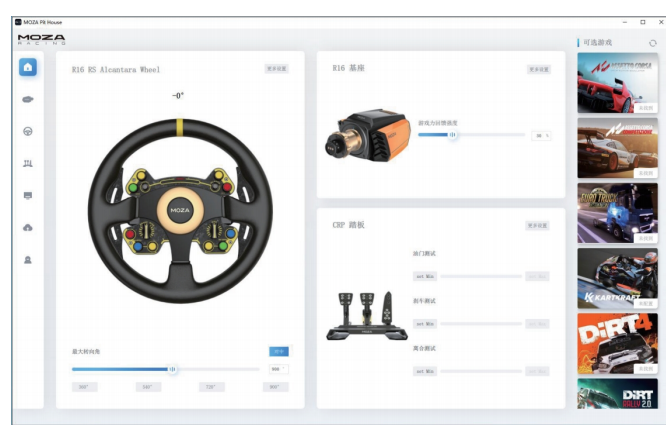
MOZA Pit House

MOZA RACING

R16 RS Alcantara Wheel

更多设置

-0°

MOZA

最大转向角

900

360°

540°

720°

900°

R16 基座

更多设置

游戏力回馈强度

80 %

CRP 踏板

更多设置

油门测试

set Min

set Max

刹车测试

set Min

set Max

离合测试

set Min

set Max

可选游戏

ASSETTO CORSA

ASSETTO CORSA COMPETIZIONE

EURO TRUCK SIMULATOR 2

KARTKRAFT

DiRT 4

DiRT RALLY 2.0